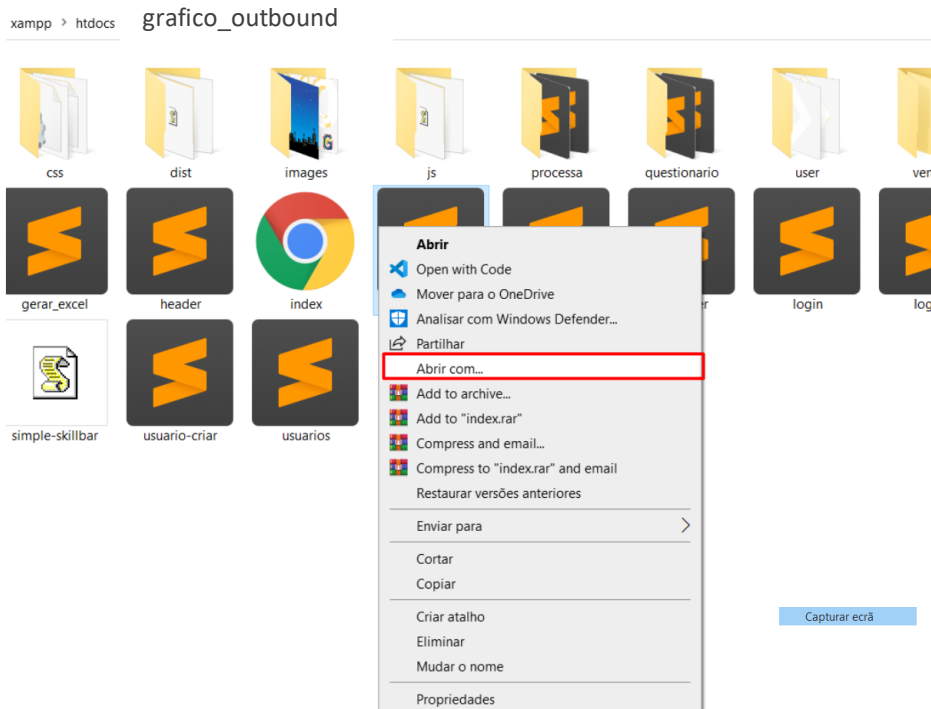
xampp > htdocs grafico_outbound

css
dist
images
js
processa
questionario
user
ver

gerar_excel
header
index
er
login
log

simple-skillbar
usuario-criar
usuarios

Abrir
Open with Code
Mover para o OneDrive
Analisar com Windows Defender...
Partilhar
Abrir com...
Add to archive...
Add to "index.rar"
Compress and email...
Compress to "index.rar" and email
Restaurar versões anteriores
Enviar para
Cortar
Copiar
Criar atalho
Eliminar
Mudar o nome
Propriedades

Capturar ecrã